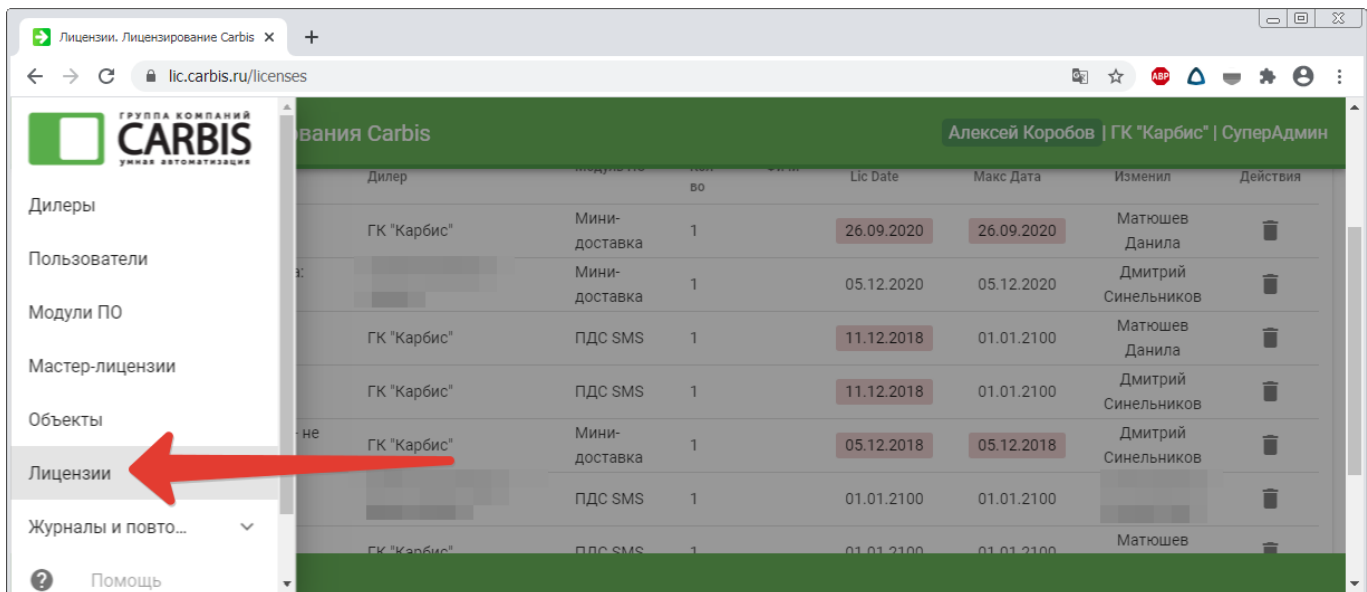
Лицензии. Лицензирование Carbis ×
+
lic.carbis.ru/licenses

ГРУППА КОМПАНИЙ
CARBIS
умная автоматизация

Дилеры
Пользователи
Модули ПО
Мастер-лицензии
Объекты
Лицензии
Журналы и повто...
Помощь

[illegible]вания Carbis
Алексей Коробов | ГК "Карбис" | СуперАдмин

| Дилер | Модуль ПО | Кол-во | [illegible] | Lic Date | Макс Дата | Изменил | Действия |
|---|---|---|---|---|---|---|---|
| ГК "Карбис" | Мини-доставка | 1 | | 26.09.2020 | 26.09.2020 | Матюшев Данила | |
| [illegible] | Мини-доставка | 1 | | 05.12.2020 | 05.12.2020 | Дмитрий Синельников | |
| ГК "Карбис" | ПДС SMS | 1 | | 11.12.2018 | 01.01.2100 | Матюшев Данила | |
| ГК "Карбис" | ПДС SMS | 1 | | 11.12.2018 | 01.01.2100 | Дмитрий Синельников | |
| ГК "Карбис" | Мини-доставка | 1 | | 05.12.2018 | 05.12.2018 | Дмитрий Синельников | |
| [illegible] | ПДС SMS | 1 | | 01.01.2100 | 01.01.2100 | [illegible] | |
| ГК "Карбис" | ПДС SMS | 1 | | 01.01.2100 | 01.01.2100 | Матюшев | |

а:
- не